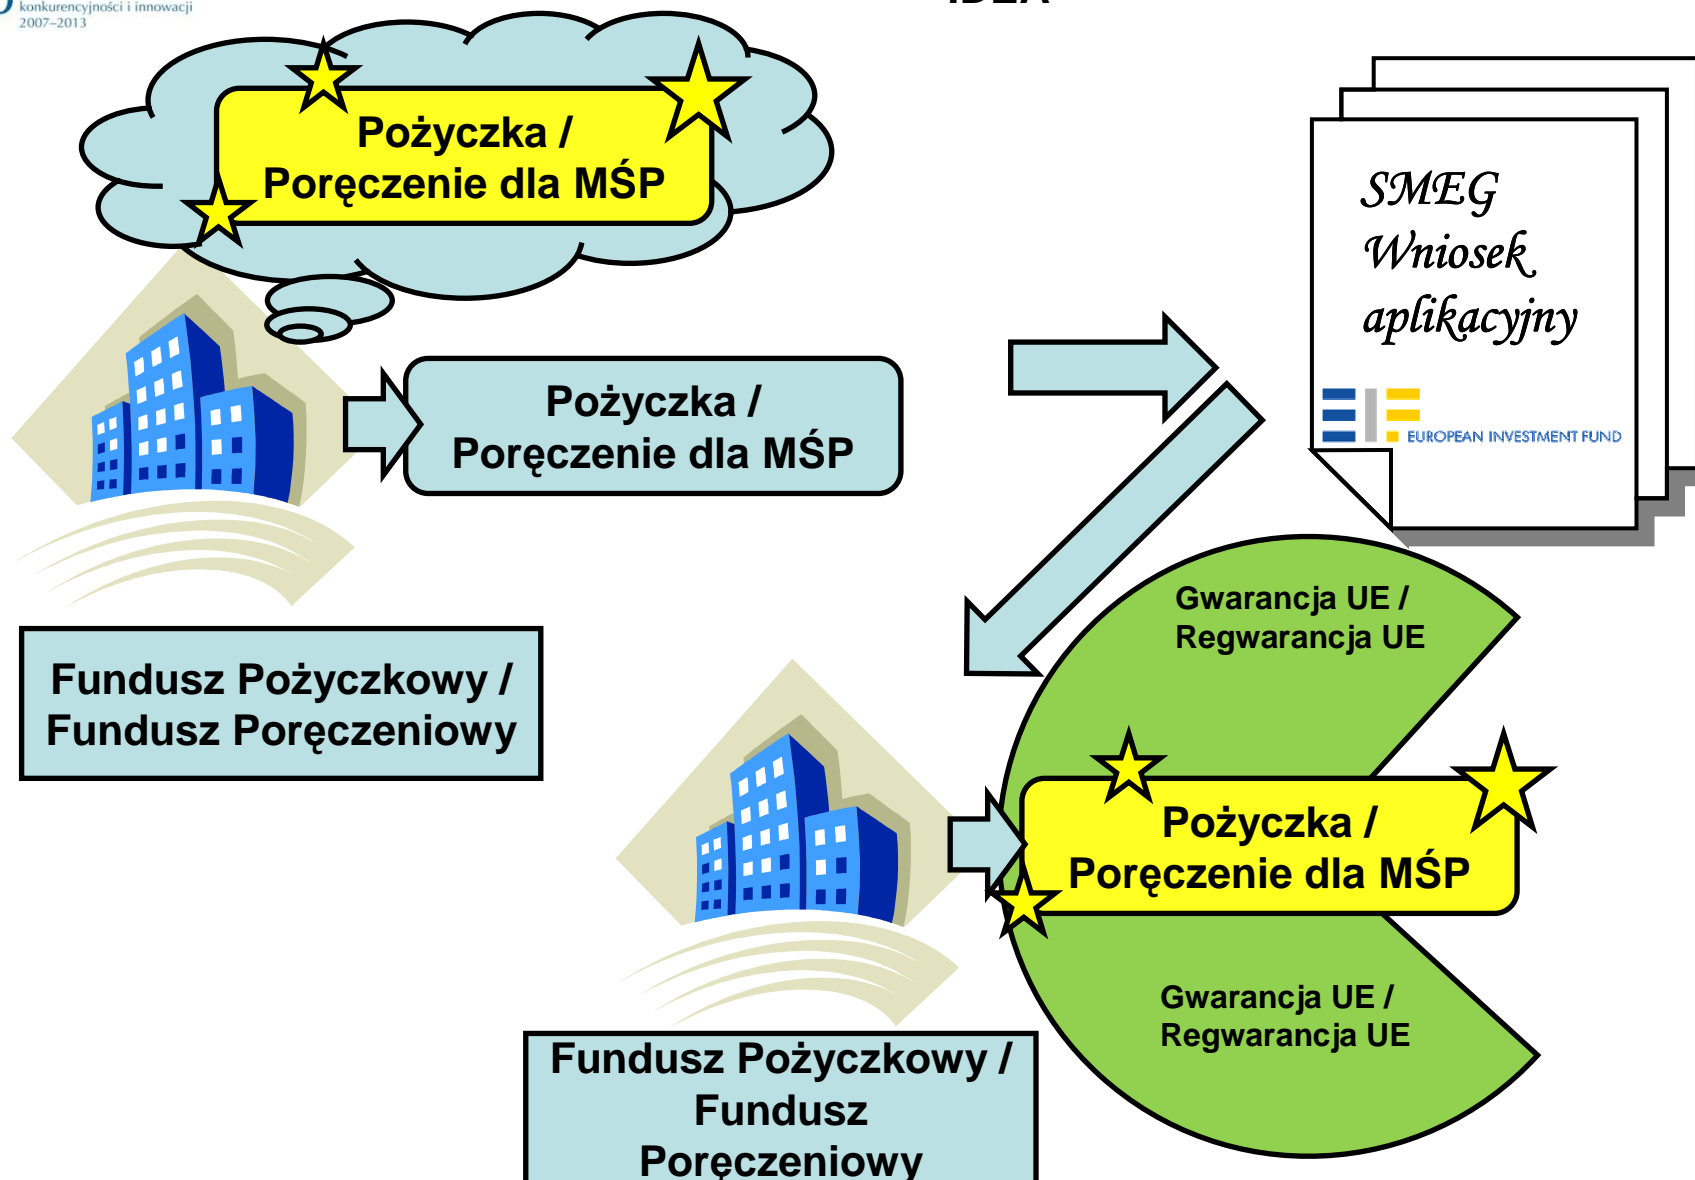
konkurencyjności i innowacji
2007–2013

Pożyczka /
Poręczenie dla MŚP

Pożyczka /
Poręczenie dla MŚP

SMEG
Wniosek
aplikacyjny

EUROPEAN INVESTMENT FUND

Gwarancja UE /
Regwarancja UE

Fundusz Pożyczkowy /
Fundusz Poręczeniowy

Pożyczka /
Poręczenie dla MŚP

Gwarancja UE /
Regwarancja UE

Fundusz Pożyczkowy /
Fundusz
Poręczeniowy